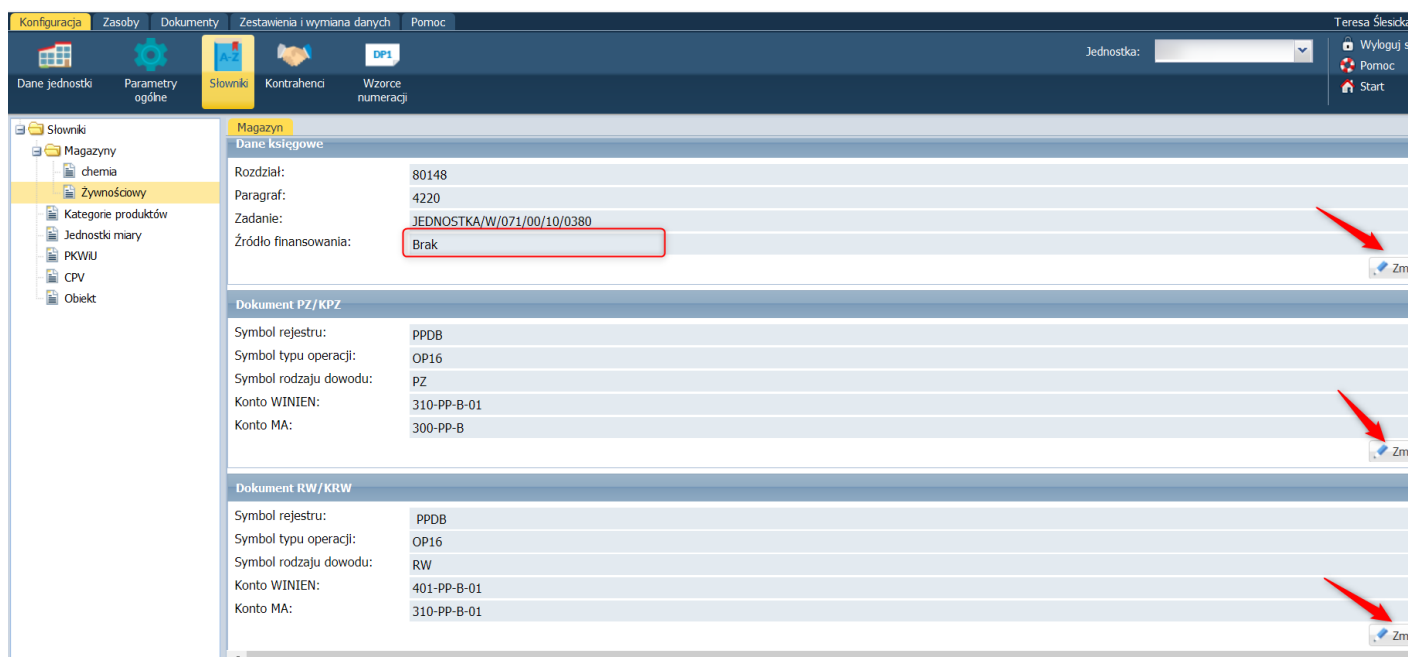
Konfiguracja | Zasoby | Dokumenty | Zestawienia i wymiana danych | Pomoc

Teresa Ślesicka

Dane jednostki | Parametry ogólne | Słowniki | Kontrahenci | Wzorce numeracji

DP1

Jednostka:

Wyloguj s
Pomoc
Start

Słowniki
Magazyny
chemia
Żywnościowy
Kategorie produktów
Jednostki miary
PKWiU
CPV
Obiekt

Magazyn

Dane księgowe

| | |
|---|---|
| Rozdział: | 80148 |
| Paragraf: | 4220 |
| Zadanie: | JEDNOSTKA/W/071/00/10/0380 |
| Źródło finansowania: | Brak |

Zm

Dokument PZ/KPZ

| | |
|---|---|
| Symbol rejestru: | PPDB |
| Symbol typu operacji: | OP16 |
| Symbol rodzaju dowodu: | PZ |
| Konto WINIEN: | 310-PP-B-01 |
| Konto MA: | 300-PP-B |

Zm

Dokument RW/KRW

| | |
|---|---|
| Symbol rejestru: | PPDB |
| Symbol typu operacji: | OP16 |
| Symbol rodzaju dowodu: | RW |
| Konto WINIEN: | 401-PP-B-01 |
| Konto MA: | 310-PP-B-01 |

Zm